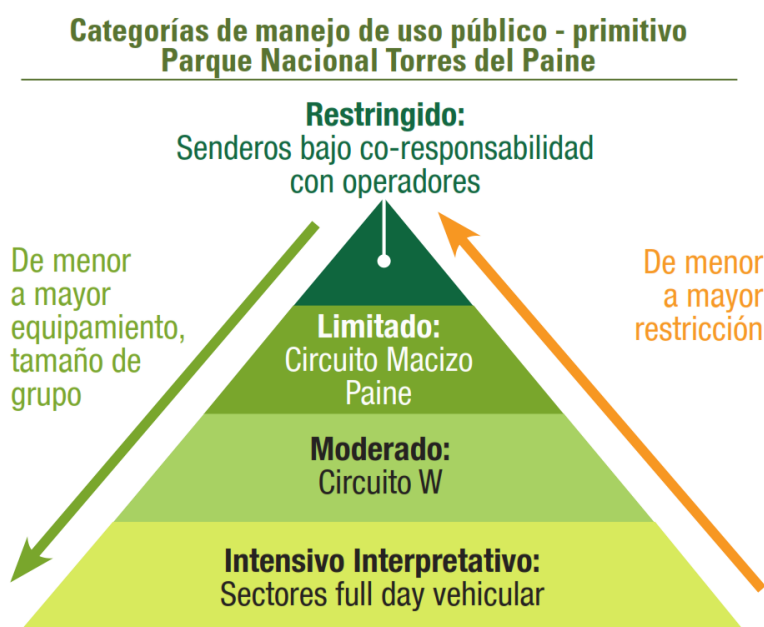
Categorías de manejo de uso público - primitivo
Parque Nacional Torres del Paine

Restringido:
Senderos bajo co-responsabilidad con operadores

De menor a mayor equipamiento, tamaño de grupo

De menor a mayor restricción

Limitado:
Circuito Macizo Paine

Moderado:
Circuito W

Intensivo Interpretativo:
Sectores full day vehicular